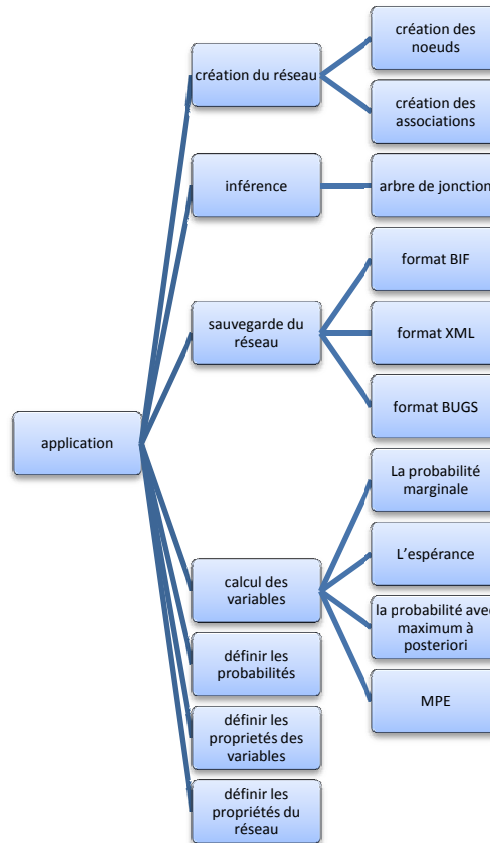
application

création du réseau

création des noeuds

création des associations

inférence

arbre de jonction

sauvegarde du réseau

format BIF

format XML

format BUGS

calcul des variables

La probabilité marginale

L'espérance

la probabilité avec maximum à posteriori

MPE

définir les probabilités

définir les proprietés des variables

définir les propriétés du réseau